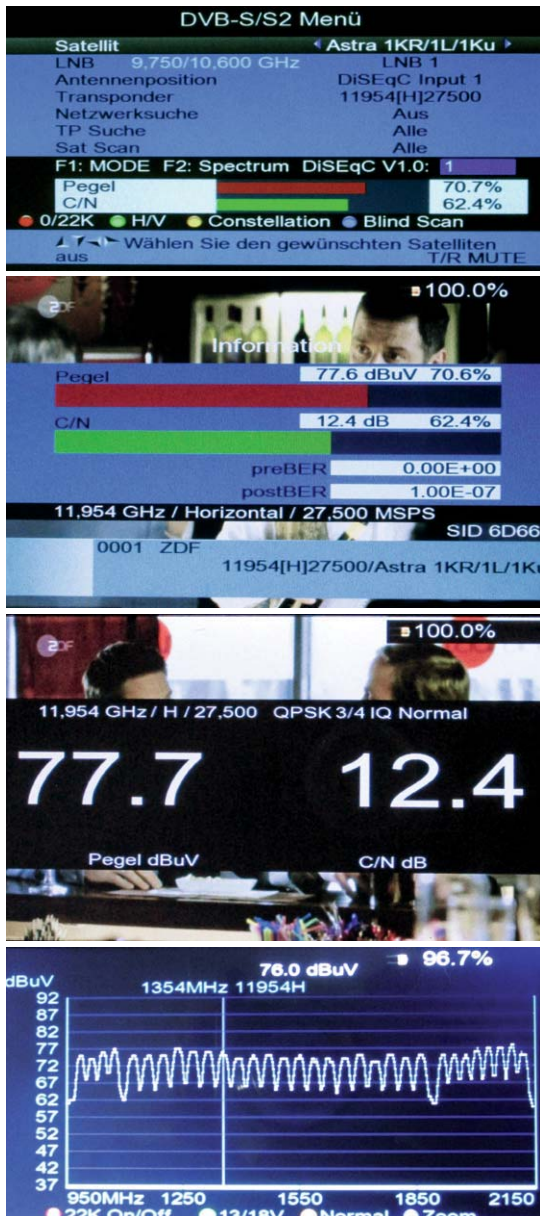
DVB-S/S2 Menü

| | |
|---|---|
| Satellit | ◂ Astra 1KR/1L/1Ku ▸ |
| LNB 9,750/10,600 GHz | LNB 1 |
| Antennenposition | DiSEqC Input 1 |
| Transponder | 11954[H]27500 |
| Netzwerksuche | Aus |
| TP Suche | Alle |
| Sat Scan | Alle |

F1: MODE F2: Spectrum DiSEqC V1.0: 1

Pegel 70.7%
C/N 62.4%

0/22K H/V Constellation Blind Scan

Wählen Sie den gewünschten Satelliten
aus T/R MUTE

2DF
100.0%
Information
Pegel 77.6 dBuV 70.6%
C/N 12.4 dB 62.4%
preBER 0.00E+00
postBER 1.00E-07
11,954 GHz / Horizontal / 27,500 MSPS
SID 6D66
0001 ZDF
11954[H]27500/Astra 1KR/1L/1Ku

2DF
100.0%
11,954 GHz / H / 27,500 QPSK 3/4 IQ Normal
77.7
12.4
Pegel dBuV
C/N dB

76.0 dBuV
96.7%
dBuV
1354MHz 11954H
92
87
82
77
72
67
62
57
52
47
42
37
950MHz 1250 1550 1850 2150
22K On/Off 13/18V Normal Zoom